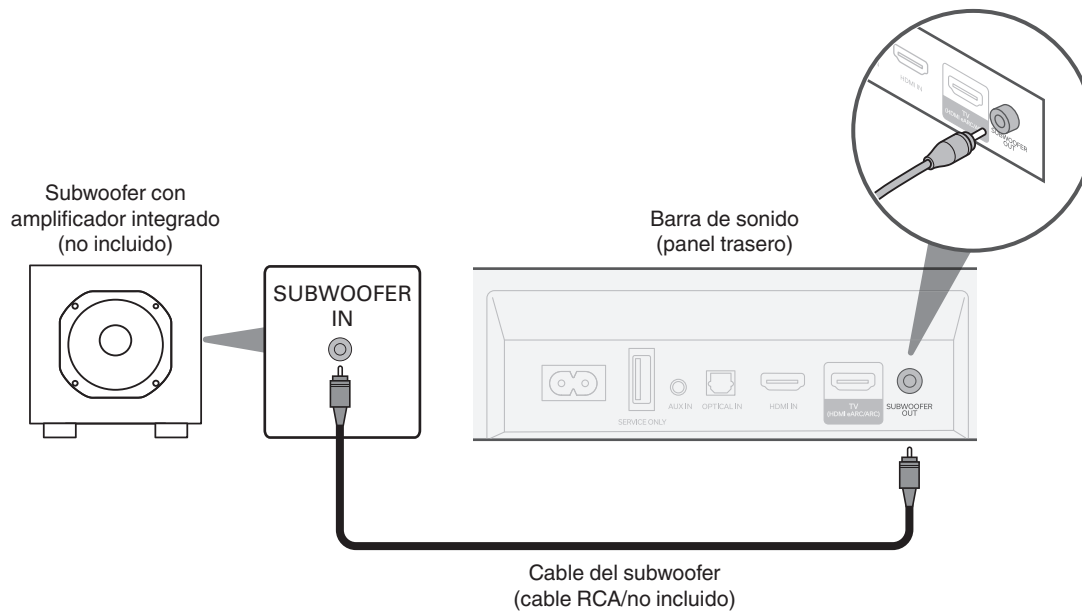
HDMI IN

TV (HDMI eARC/ARC)

SUBWOOFER OUT

Subwoofer con amplificador integrado (no incluido)

Barra de sonido (panel trasero)

SUBWOOFER IN

SERVICE ONLY

AUX IN

OPTICAL IN

HDMI IN

TV (HDMI eARC/ARC)

SUBWOOFER OUT

Cable del subwoofer (cable RCA/no incluido)